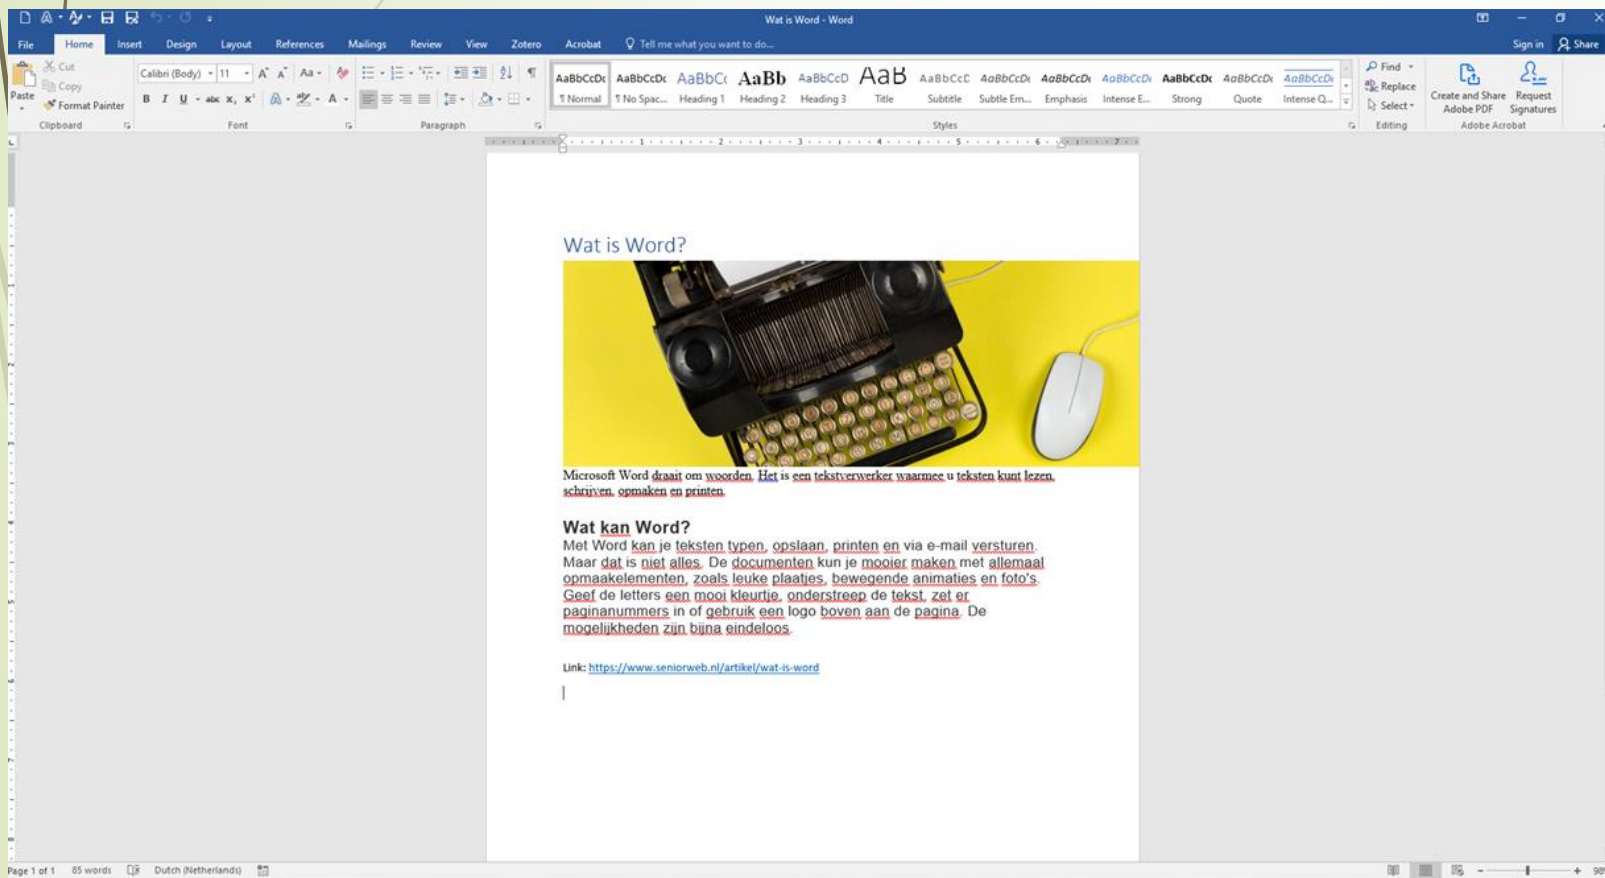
Wat is Word - Word

File Home Insert Design Layout References Mailings Review View Zotero Acrobat Tell me what you want to do... Sign in Share

Cut
Copy
Paste
Format Painter
Clipboard

Calibri (Body) 11
Font

Paragraph

AaBbCcDc ¶ Normal
AaBbCcDc ¶ No Spac...
AaBbCc Heading 1
AaBb Heading 2
AaBbCcD Heading 3
AaB Title
AaBbCcC Subtitle
AaBbCcDc Subtle Em...
AaBbCcDc Emphasis
AaBbCcDc Intense E...
AaBbCcDc Strong
AaBbCcDc Quote
AaBbCcDc Intense Q...
Styles

Find
Replace
Select
Editing

Create and Share Adobe PDF
Request Signatures
Adobe Acrobat

Wat is Word?

Microsoft Word draait om woorden. Het is een tekstverwerker waarmee u teksten kunt lezen, schrijven, opmaken en printen.

Wat kan Word?
Met Word kan je teksten typen, opslaan, printen en via e-mail versturen. Maar dat is niet alles. De documenten kun je mooier maken met allemaal opmaakelementen, zoals leuke plaatjes, bewegende animaties en foto's. Geef de letters een mooi kleurtje, onderstreep de tekst, zet er paginanummers in of gebruik een logo boven aan de pagina. De mogelijkheden zijn bijna eindeloos.

Link: https://www.seniorweb.nl/artikel/wat-is-word

Page 1 of 1 85 words Dutch (Netherlands)